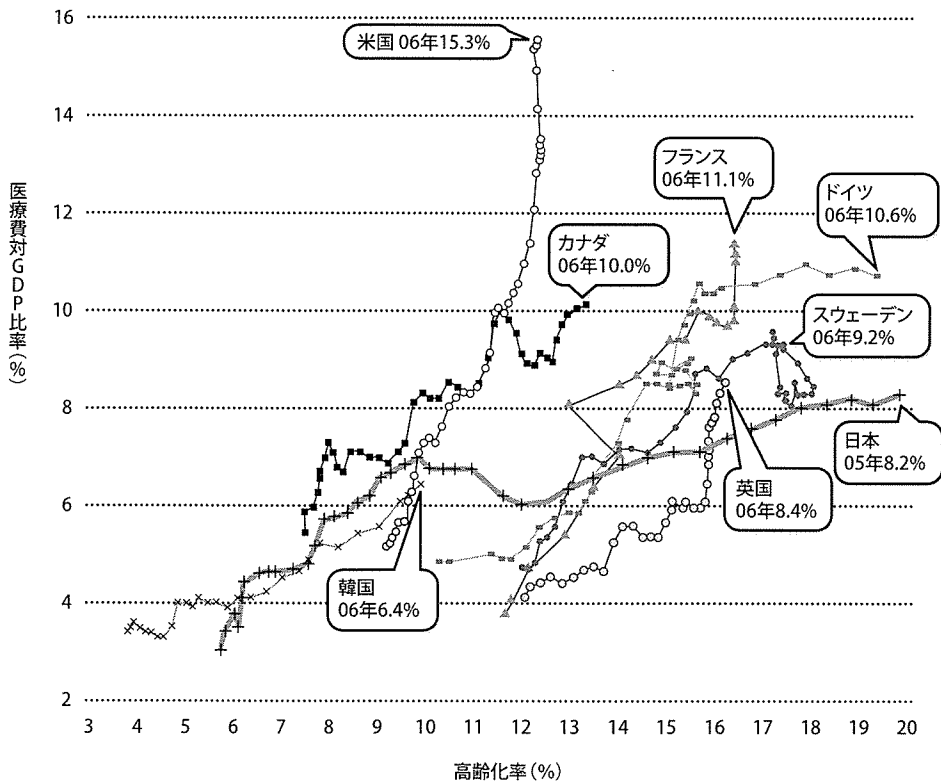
医療費対GDP比率(%)

16
14
12
10
8
6
4
2

米国 06年15.3%

フランス 06年11.1%

ドイツ 06年10.6%

カナダ 06年10.0%

スウェーデン 06年9.2%

日本 05年8.2%

英国 06年8.4%

韓国 06年6.4%

3 4 5 6 7 8 9 10 11 12 13 14 15 16 17 18 19 20

高齢化率(%)